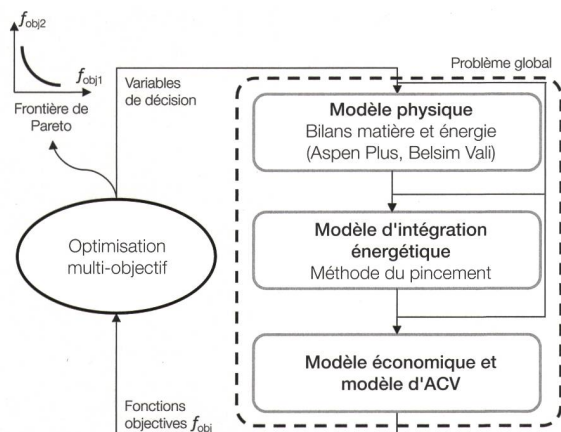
$f_{obj2}$

$f_{obj1}$

Frontière de Pareto

Variables de décision

Problème global

**Modèle physique**
Bilans matière et énergie
(Aspen Plus, Belsim Vali)

**Modèle d'intégration énergétique**
Méthode du pincement

Optimisation multi-objectif

**Modèle économique et modèle d'ACV**

Fonctions objectives $f_{obi}$